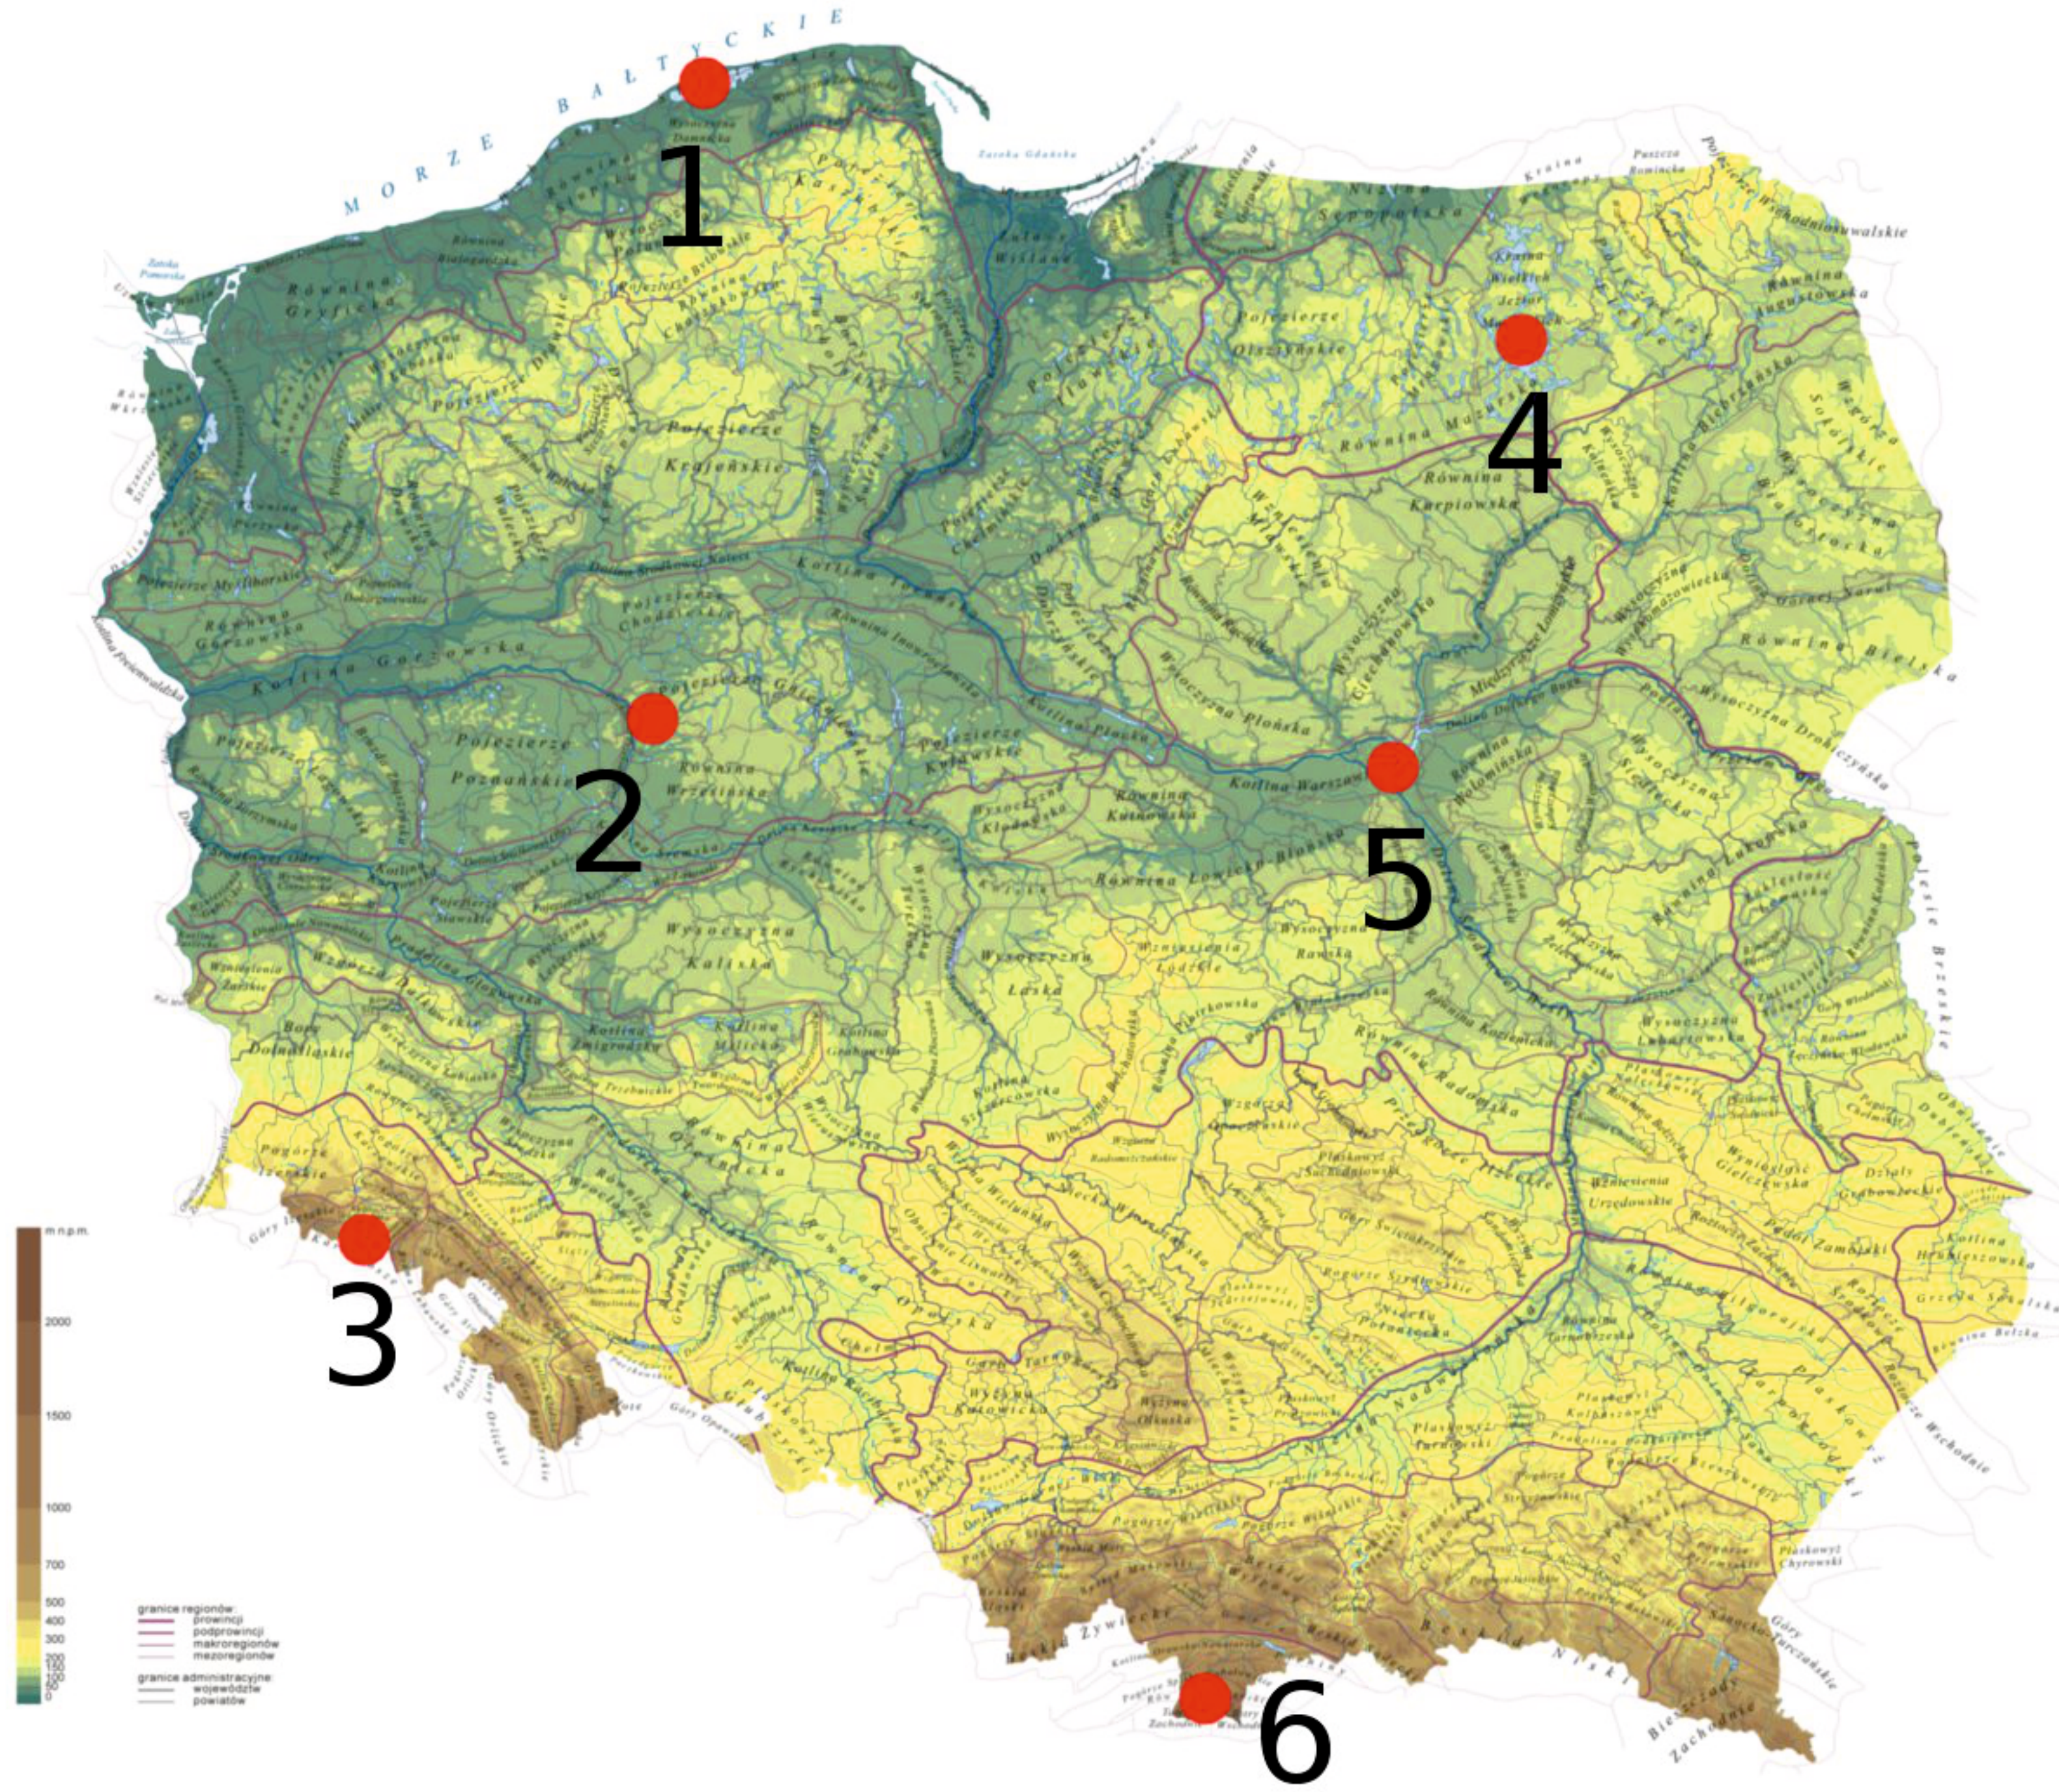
MORZE BAŁTYCKIE

1

2

3

4

5

6

Równina Gryficka

Pojezierze Drawskie

Pojezierze Krajeńskie

Pojezierze Myśliborskie

Kotlina Gorzowska

Pojezierze Poznańskie

Równina Wrzesińska

Pojezierze Gnieźnieńskie

Pojezierze Chełmińskie

Pojezierze Olsztyńskie

Równina Mazurska

Równina Kurpiowska

Nizina Sępopolska

Równina Bielska

Wysoczyzna Płońska

Kotlina Warszawska

Równina Kutnowska

Równina Łowicko-Błońska

Wysoczyzna Kaliska

Równina Radomska

Wyżyna Woźnicko-Wieluńska

Płaskowyż Nałęczowski

Roztocze

Kotlina Sandomierska

Równina Bełżecka

Beskid Niski

Bieszczady Zachodnie

Góry Sowie

Góry Opawskie

Pogórze Izerskie

Bory Dolnośląskie

Kotlina Żmigrodzka

Kotlina Milicka

Równina Opolska

Kotlina Raciborska

Wyżyna Olkuska

Garb Tarnogórski

Beskid Żywiecki

Kotlina Hrubieszowska

Dolina Dolnego Bugu

Wysoczyzna Siedlecka

Równina Łukowska

Polesie Brzeskie

Równina Augustowska

Zalew Wiślany

Zatoka Gdańska

Zatoka Pomorska

Pojezierze Chodzieskie

Kotlina Płocka

Wysoczyzna Rawska

Wzniesienia Łódzkie

Wysoczyzna Łaska

Wyżyna Przedborska

Płaskowyż Suchedniowski

Góry Świętokrzyskie

Wzniesienia Urzędowskie

Działy Grabowieckie

Płaskowyż Kolbuszowski

Płaskowyż Tarnowski

Pogórze Wielickie

Pogórze Dynowskie

Góry Sanocko-Turczańskie

Płaskowyż Chyrowski

m n.p.m.

2000

1500

1000

700

500

400

300

200

150

100

50

0

granice regionów:
prowincji
podprowincji
makroregionów
mezoregionów

granice administracyjne:
województw
powiatów